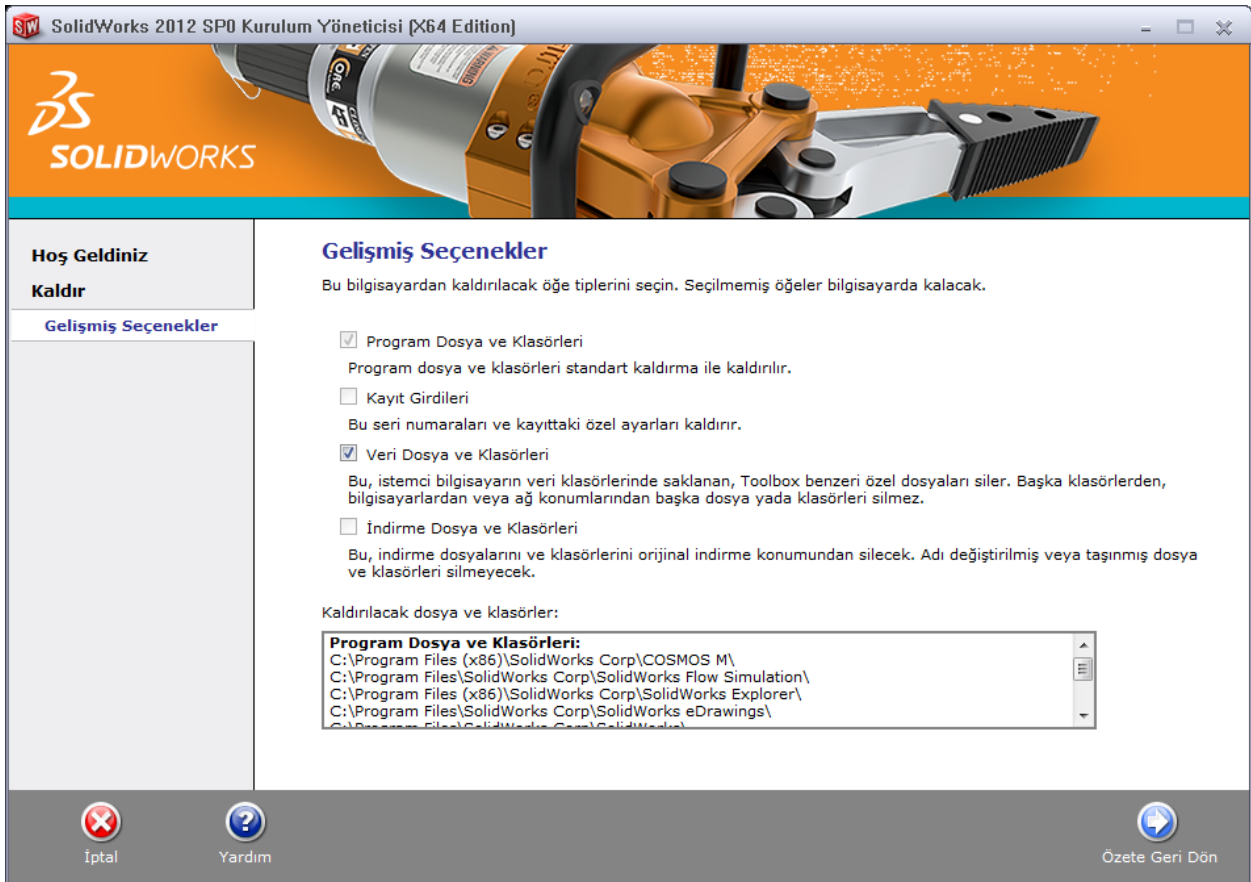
SolidWorks 2012 SP0 Kurulum Yöneticisi (X64 Edition)

SOLIDWORKS

Hoş Geldiniz
Kaldır
Gelişmiş Seçenekler

Gelişmiş Seçenekler

Bu bilgisayardan kaldırılacak öğe tiplerini seçin. Seçilmemiş öğeler bilgisayarda kalacak.

Program Dosya ve Klasörleri
Program dosya ve klasörleri standart kaldırma ile kaldırılır.

Kayıt Girdileri
Bu seri numaraları ve kayıttaki özel ayarları kaldırır.

Veri Dosya ve Klasörleri
Bu, istemci bilgisayarın veri klasörlerinde saklanan, Toolbox benzeri özel dosyaları siler. Başka klasörlerden, bilgisayarlardan veya ağ konumlarından başka dosya yada klasörleri silmez.

İndirme Dosya ve Klasörleri
Bu, indirme dosyalarını ve klasörlerini orijinal indirme konumundan silecek. Adı değiştirilmiş veya taşınmış dosya ve klasörleri silmeyecek.

Kaldırılacak dosya ve klasörler:

Program Dosya ve Klasörleri:
C:\Program Files (x86)\SolidWorks Corp\COSMOS M\
C:\Program Files\SolidWorks Corp\SolidWorks Flow Simulation\
C:\Program Files (x86)\SolidWorks Corp\SolidWorks Explorer\
C:\Program Files\SolidWorks Corp\SolidWorks eDrawings\
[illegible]

İptal
Yardım
Özete Geri Dön